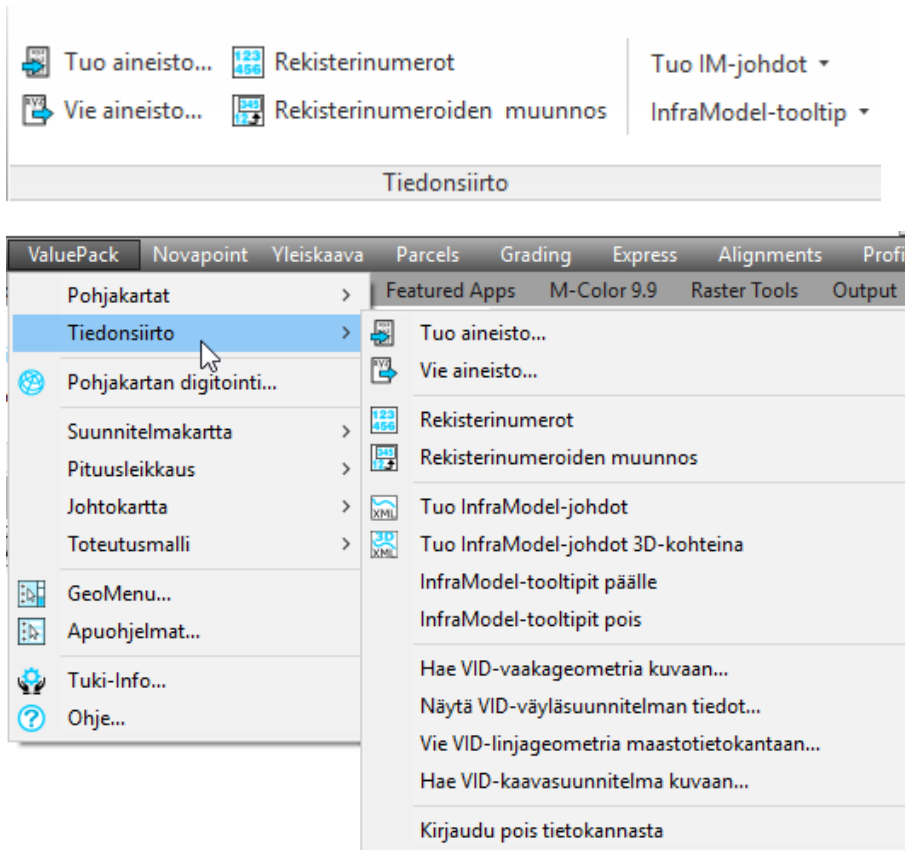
Tuo aineisto... Rekisterinumerot
Vie aineisto... Rekisterinumeroiden muunnos
Tuo IM-johdot ▾
InfraModel-tooltip ▾
Tiedonsiirto

ValuePack Novapoint Yleiskaava Parcels Grading Express Alignments Profi
Featured Apps M-Color 9.9 Raster Tools Output

Pohjakartat >
Tiedonsiirto >
Pohjakartan digitointi...
Suunnitelmakartta >
Pituusleikkaus >
Johtokartta >
Toteutusmalli >
GeoMenu...
Apuohjelmat...
Tuki-Info...
Ohje...

Tuo aineisto...
Vie aineisto...
Rekisterinumerot
Rekisterinumeroiden muunnos
Tuo InfraModel-johdot
Tuo InfraModel-johdot 3D-kohteina
InfraModel-tooltipit päälle
InfraModel-tooltipit pois
Hae VID-vaakageometria kuvaan...
Näytä VID-väyläsuunnitelman tiedot...
Vie VID-linjageometria maastotietokantaan...
Hae VID-kaavasuunnitelma kuvaan...
Kirjaudu pois tietokannasta